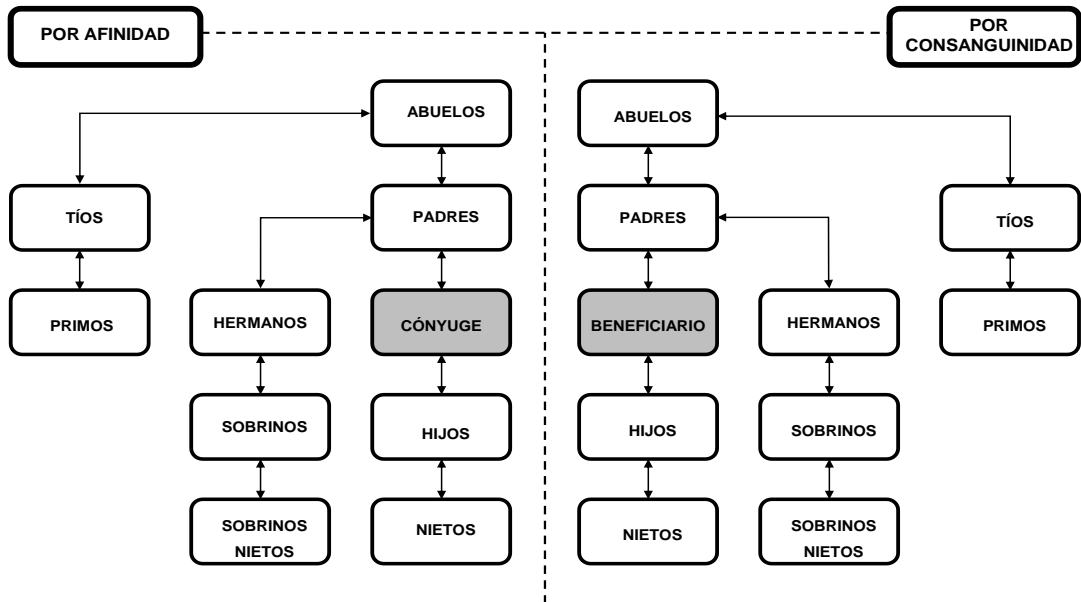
POR AFINIDAD

POR CONSANGUINIDAD

ABUELOS

TÍOS

PADRES

PRIMOS

HERMANOS

CÓNYUGE

SOBRINOS

HIJOS

SOBRINOS NIETOS

NIETOS

ABUELOS

PADRES

TÍOS

BENEFICIARIO

HERMANOS

PRIMOS

HIJOS

SOBRINOS

NIETOS

SOBRINOS NIETOS